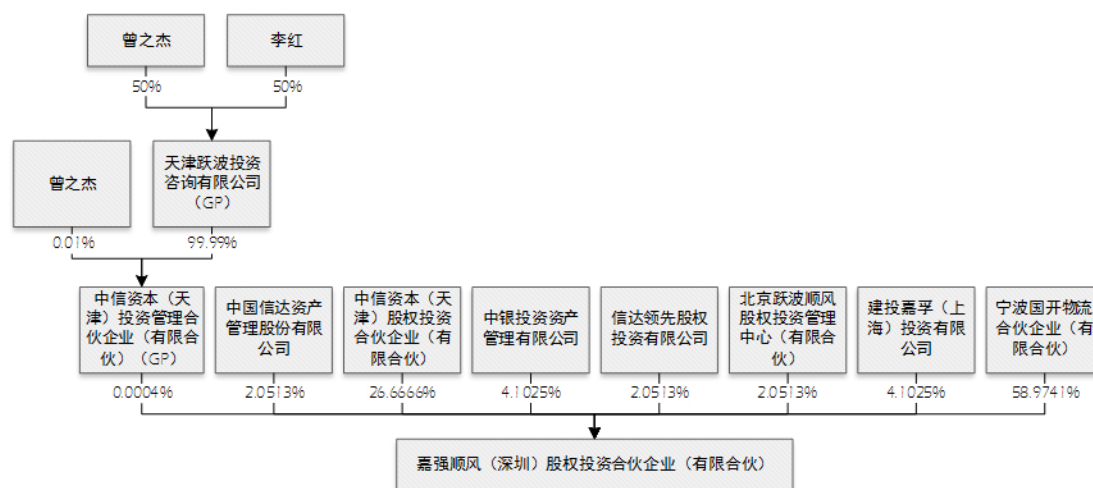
曾之杰

李红

50%

50%

曾之杰

天津跃波投资咨询有限公司（GP）

0.01%

99.99%

中信资本（天津）投资管理合伙企业（有限合伙）（GP）

中国信达资产管理股份有限公司

中信资本（天津）股权投资合伙企业（有限合伙）

中银投资资产管理有限公司

信达领先股权投资有限公司

北京跃波顺风股权投资管理中心（有限合伙）

建投嘉孚（上海）投资有限公司

宁波国开物流合伙企业（有限合伙）

0.0004%

2.0513%

26.6666%

4.1025%

2.0513%

2.0513%

4.1025%

58.97419%

嘉强顺风（深圳）股权投资合伙企业（有限合伙）